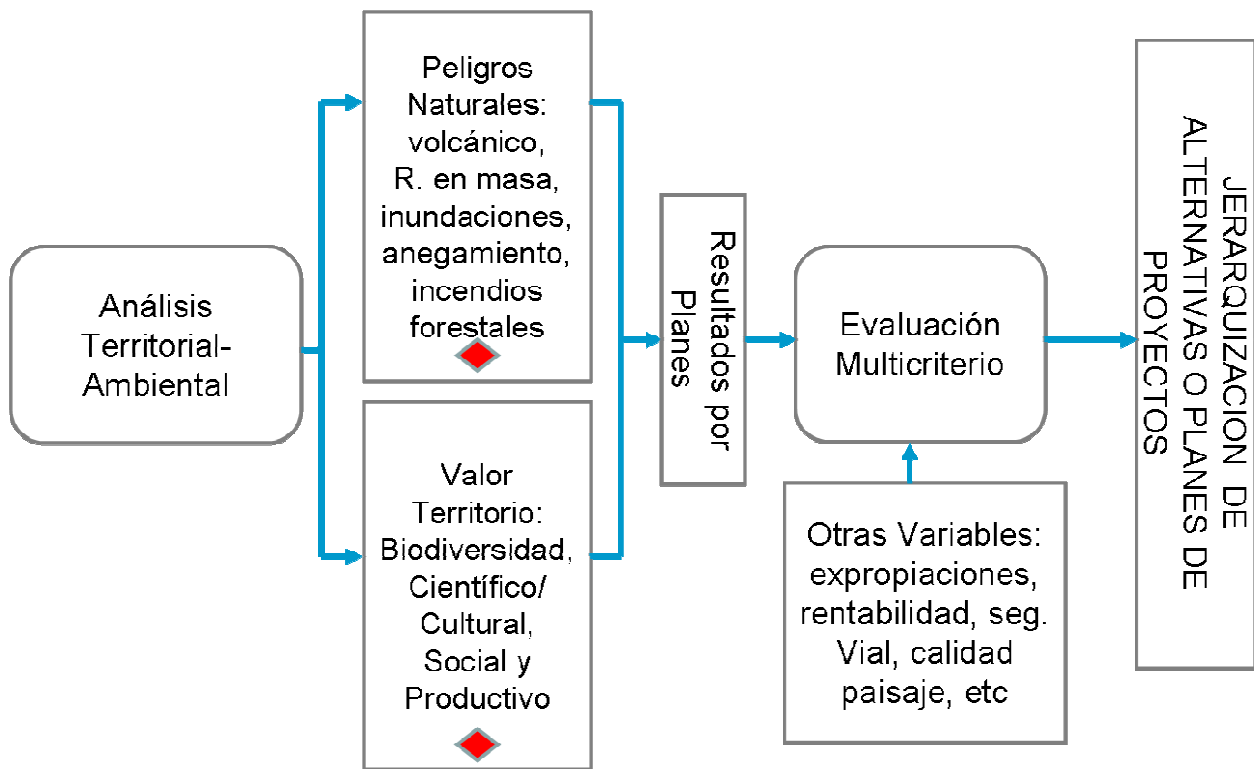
Análisis Territorial-Ambiental

Peligros Naturales: volcánico, R. en masa, inundaciones, anegamiento, incendios forestales

Valor Territorio: Biodiversidad, Científico/ Cultural, Social y Productivo

Resultados por Planes

Evaluación Multicriterio

Otras Variables: expropiaciones, rentabilidad, seg. Vial, calidad paisaje, etc

JERARQUIZACION DE ALTERNATIVAS O PLANES DE PROYECTOS